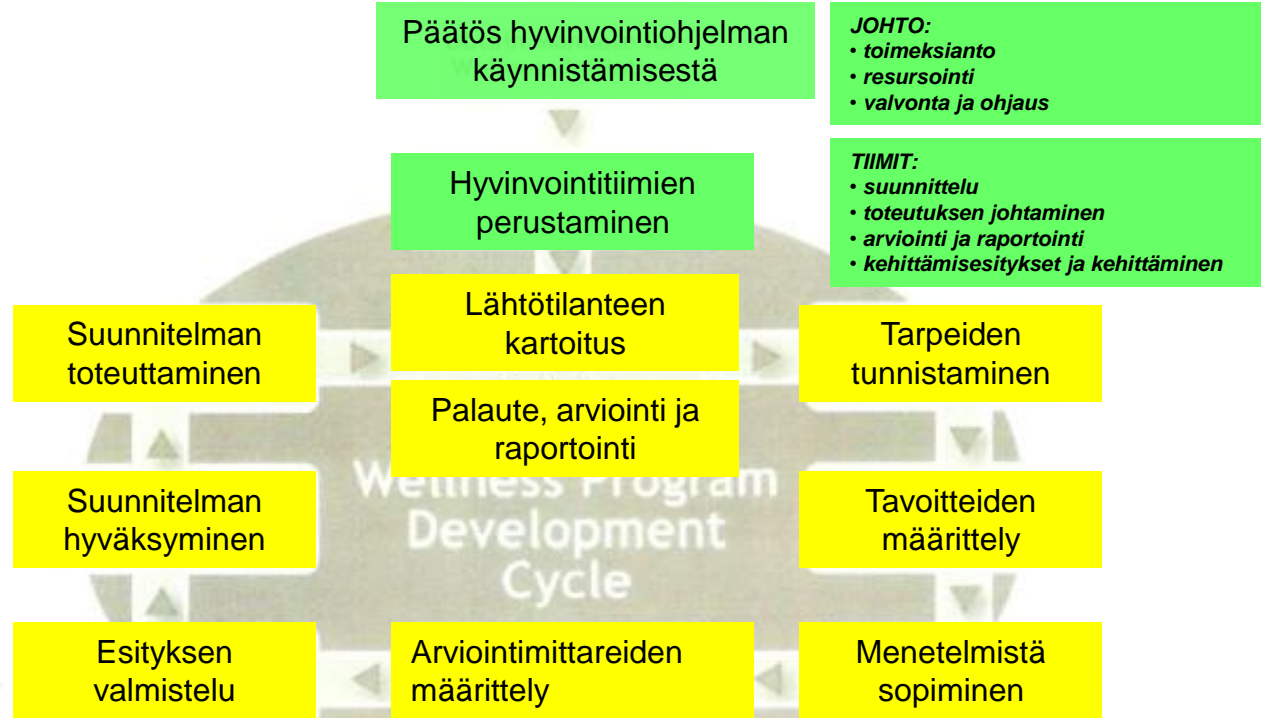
Päätös hyvinvointiohjelman käynnistämisestä

JOHTO:
• toimeksianto
• resursointi
• valvonta ja ohjaus

Hyvinvointitiimien perustaminen

TIIMIT:
• suunnittelu
• toteutuksen johtaminen
• arviointi ja raportointi
• kehittämisesitykset ja kehittäminen

Lähtötilanteen kartoitus

Suunnitelman toteuttaminen

Tarpeiden tunnistaminen

Palaute, arviointi ja raportointi

Wellness Program Development Cycle

Suunnitelman hyväksyminen

Tavoitteiden määrittely

Esityksen valmistelu

Arviointimittareiden määrittely

Menetelmistä sopiminen